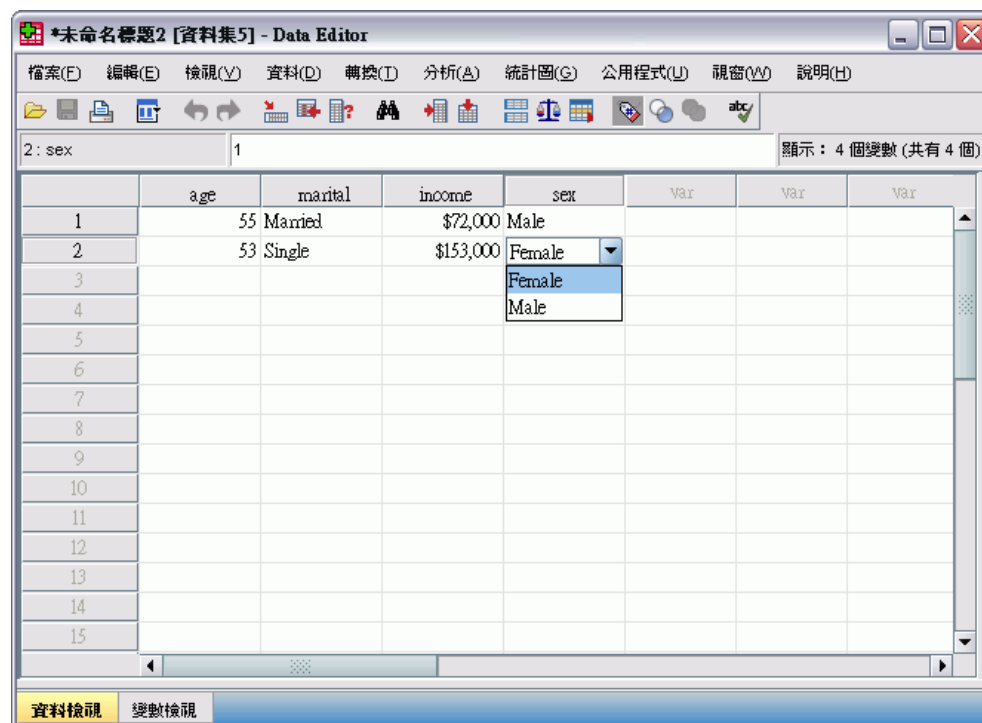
*未命名標題2 [資料集5] - Data Editor

檔案(F) 編輯(E) 檢視(V) 資料(D) 轉換(T) 分析(A) 統計圖(G) 公用程式(U) 視窗(W) 說明(H)

2 : sex 1

顯示： 4 個變數 (共有 4 個)

| | age | marital | income | sex | var | var | var |
|---|---|---|---|---|---|---|---|
| 1 | 55 | Married | $72,000 | Male | | | |
| 2 | 53 | Single | $153,000 | Female | | | |
| 3 | | | | Female | | | |
| 4 | | | | Male | | | |
| 5 | | | | | | | |
| 6 | | | | | | | |
| 7 | | | | | | | |
| 8 | | | | | | | |
| 9 | | | | | | | |
| 10 | | | | | | | |
| 11 | | | | | | | |
| 12 | | | | | | | |
| 13 | | | | | | | |
| 14 | | | | | | | |
| 15 | | | | | | | |

資料檢視 變數檢視